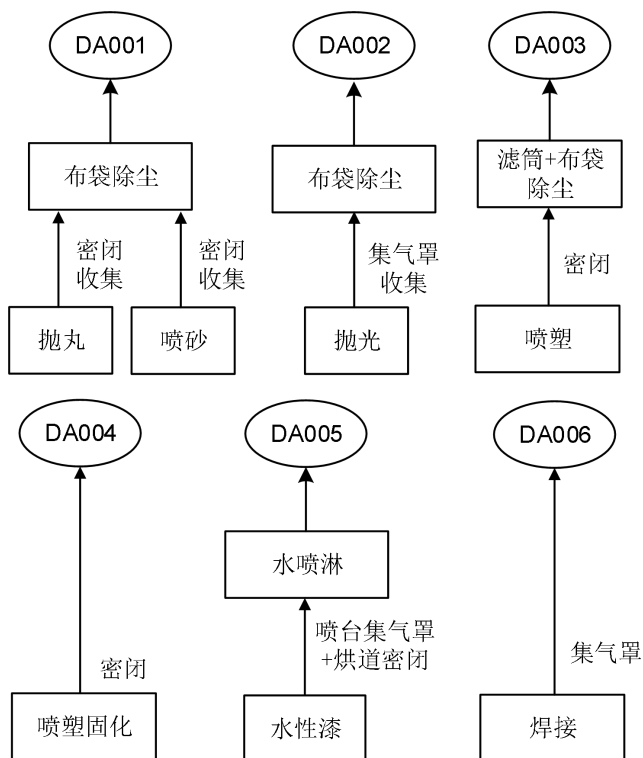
DA001

布袋除尘

密闭收集

密闭收集

抛丸

喷砂

DA002

布袋除尘

集气罩收集

抛光

DA003

滤筒+布袋除尘

密闭

喷塑

DA004

密闭

喷塑固化

DA005

水喷淋

喷台集气罩+烘道密闭

水性漆

DA006

集气罩

焊接